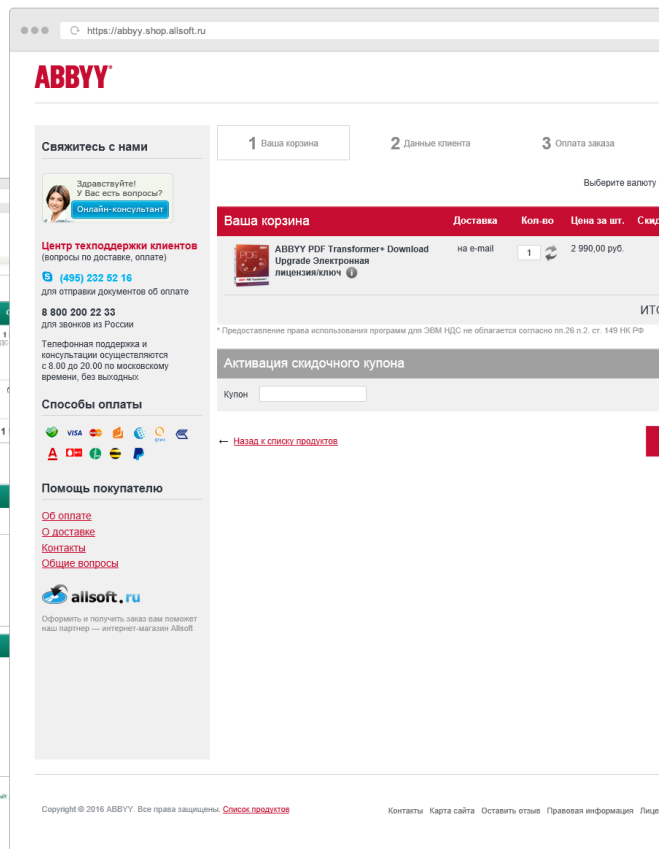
https://abbyy.shop.allsoft.ru

ABBYY

Свяжитесь с нами

Здравствуйте!
У Вас есть вопросы?
Онлайн-консультант

Центр техподдержки клиентов
(вопросы по доставке, оплате)

(495) 232 52 16
для отправки документов об оплате

8 800 200 22 33
для звонков из России

Телефонная поддержка и консультации осуществляются с 8.00 до 20.00 по московскому времени, без выходных

Способы оплаты

Помощь покупателю

Об оплате
О доставке
Контакты
Общие вопросы

allsoft.ru

Оформить и получить заказ вам поможет наш партнер — интернет-магазин Allsoft

1 Ваша корзина
2 Данные клиента
3 Оплата заказа

Выберите валюту

| Ваша корзина | Доставка | Кол-во | Цена за шт. | Скид |
|---|---|---|---|---|
| ABBYY PDF Transformer+ Download Upgrade Электронная лицензия/ключ | на e-mail | 1 | 2 990,00 руб. | |

ИТС

* Предоставление права использования программ для ЭВМ НДС не облагается согласно пп.26 п.2. ст. 149 НК РФ

Активация скидочного купона

Купон

← Назад к списку продуктов

Copyright © 2016 ABBYY. Все права защищены. Список продуктов

Контакты Карта сайта Оставить отзыв Правовая информация Лице